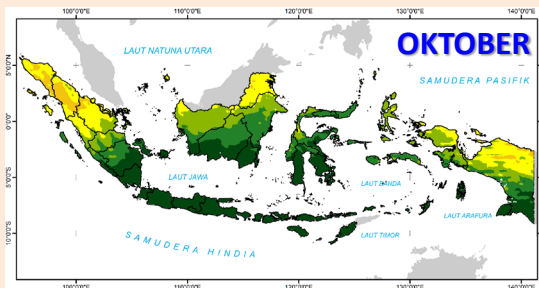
100°0'0"E
110°0'0"E
120°0'0"E
130°0'0"E
140°0'0"E

OKTOBER

LAUT NATUNA UTARA

SAMUDERA PASIFIK

5°0'0"N
0°0'0"
5°0'0"S
10°0'0"S

LAUT JAWA

LAUT BANDA

LAUT ARAFURA

LAUT TIMOR

SAMUDERA HINDIA

100°0'0"E
110°0'0"E
120°0'0"E
130°0'0"E
140°0'0"E